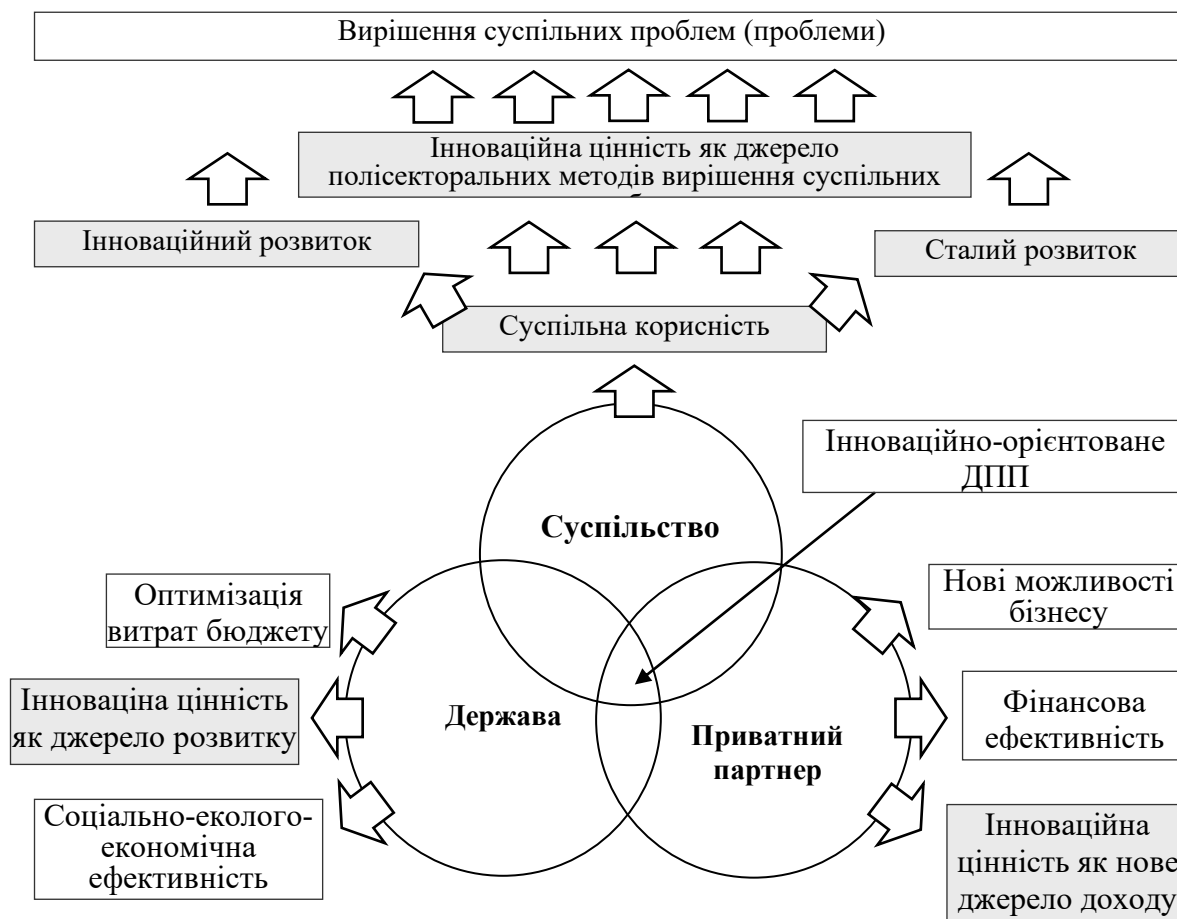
Вирішення суспільних проблем (проблеми)

Інноваційна цінність як джерело полісекторальних методів вирішення суспільних

Інноваційний розвиток

Сталий розвиток

Суспільна корисність

Інноваційно-орієнтоване ДПП

Суспільство

Оптимізація витрат бюджету

Нові можливості бізнесу

Інноваціна цінність як джерело розвитку

Держава

Приватний партнер

Фінансова ефективність

Соціально-еколого-економічна ефективність

Інноваційна цінність як нове джерело доходу